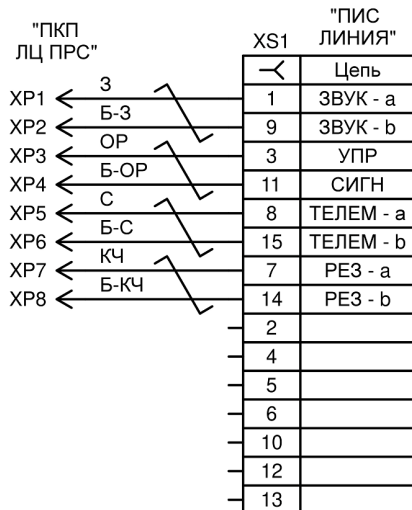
"ПКП ЛЦ ПРС"

"ПИС ЛИНИЯ"

XS1

XP1
XP2
XP3
XP4
XP5
XP6
XP7
XP8

З
Б-З
ОР
Б-ОР
С
Б-С
КЧ
Б-КЧ

| ⤙ | Цепь |
|---|---|
| 1 | ЗВУК - a |
| 9 | ЗВУК - b |
| 3 | УПР |
| 11 | СИГН |
| 8 | ТЕЛЕМ - a |
| 15 | ТЕЛЕМ - b |
| 7 | РЕЗ - a |
| 14 | РЕЗ - b |
| 2 | |
| 4 | |
| 5 | |
| 6 | |
| 10 | |
| 12 | |
| 13 | |